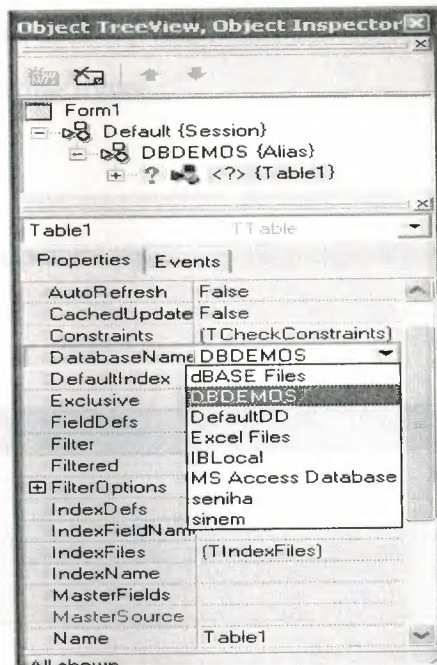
Object TreeView, Object Inspector

Form1
Default {Session}
DBDEMOS {Alias}
? <?> {Table1}

Table1 TTable

Properties Events

| | |
|---|---|
| AutoRefresh | False |
| CachedUpdate | False |
| Constraints | (TCheckConstraints) |
| DatabaseName | DBDEMOS |
| DefaultIndex | dBASE Files |
| Exclusive | DBDEMOS |
| FieldDefs | DefaultDD |
| Filter | Excel Files |
| Filtered | IBLocal |
| ⊞ FilterOptions | MS Access Database |
| IndexDefs | seniha |
| IndexFieldNam | sinem |
| IndexFiles | (TIndexFiles) |
| IndexName | |
| MasterFields | |
| MasterSource | |
| Name | Table1 |

All shown